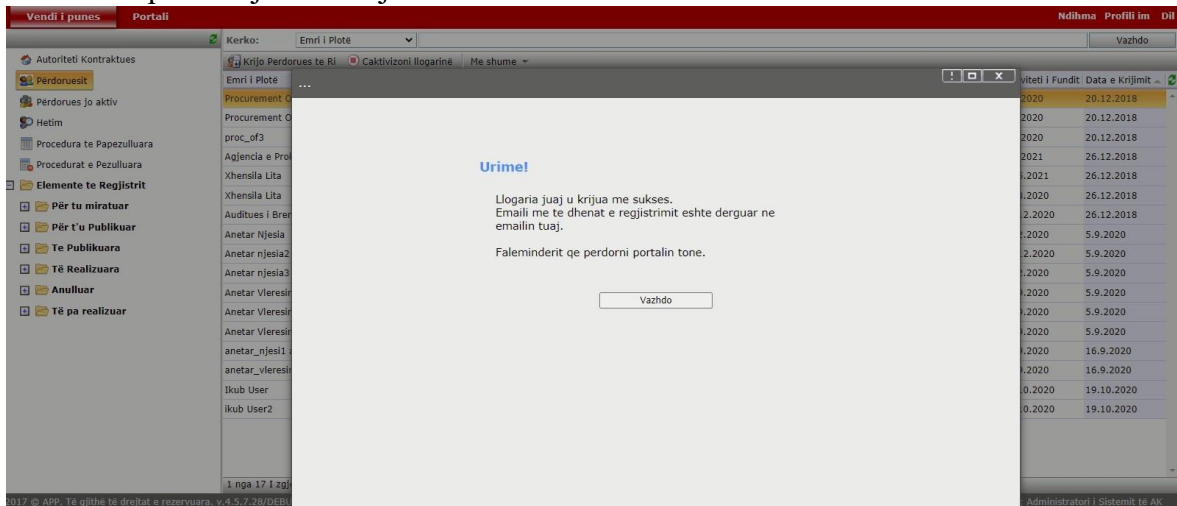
Vendi i punes Portali

Ndihma Profili im Dil

Kerko: Emri i Plotë Vazhdo

Autoriteti Kontraktues
Përdoruesit
Përdorues jo aktiv
Hetim
Procedura te Papezulluara
Procedurat e Pezulluara
Elemente te Regjistrit
Për tu miratuar
Për t'u Publikuar
Te Publikuara
Të Realizuara
Anulluar
Të pa realizuar

Krijo Perdorues te Ri Caktivizoni llogarinë Me shume

| Emri i Plotë | viteti i Fundit | Data e Krijimit |
|---|---|---|
| Procurement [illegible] | 2020 | 20.12.2018 |
| Procurement O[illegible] | 2020 | 20.12.2018 |
| proc_of3 | 2020 | 20.12.2018 |
| Agjencia e Pro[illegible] | 2021 | 26.12.2018 |
| Xhensila Lita | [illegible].2021 | 26.12.2018 |
| Xhensila Lita | .2020 | 26.12.2018 |
| Auditues i Bre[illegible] | 2.2020 | 26.12.2018 |
| Anetar Njesia | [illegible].2020 | 5.9.2020 |
| Anetar njesia2 | 2.2020 | 5.9.2020 |
| Anetar njesia3 | .2020 | 5.9.2020 |
| Anetar Vleresi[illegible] | .2020 | 5.9.2020 |
| Anetar Vleresi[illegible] | .2020 | 5.9.2020 |
| Anetar Vleresi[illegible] | .2020 | 5.9.2020 |
| anetar_njesi1 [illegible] | .2020 | 16.9.2020 |
| anetar_vleresi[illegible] | .2020 | 16.9.2020 |
| Ikub User | 0.2020 | 19.10.2020 |
| ikub User2 | 0.2020 | 19.10.2020 |

1 nga 17 I zg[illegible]

...

Urime!

Llogaria juaj u krijua me sukses.
Emaili me te dhenat e regjistrimit eshte derguar ne emailin tuaj.

Faleminderit qe perdorni portalin tone.

Vazhdo

2017 © APP. Të gjithë të drejtat e rezervuara. v.4.5.7.28/DEBU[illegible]

Administratori i Sistemit të AK